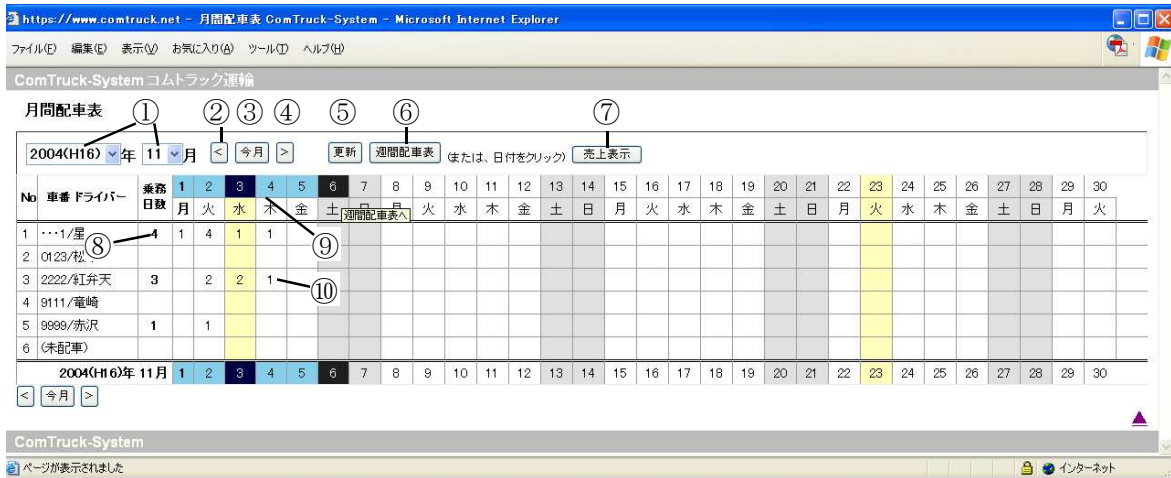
https://www.comtruck.net - 月間配車表 ComTruck-System - Microsoft Internet Explorer

ファイル(F) 編集(E) 表示(V) お気に入り(A) ツール(T) ヘルプ(H)

ComTruck-System コムトラック運輸

月間配車表 ① ② ③ ④ ⑤ ⑥ ⑦

2004(H16) 年 11 月 < 今月 > 更新 週間配車表 (または、日付をクリック) 売上表示

| No | 車番 ドライバー | 乗務日数 | 1 月 | 2 火 | 3 水 | 4 木 | 5 金 | 6 土 | 7 日 | 8 月 | 9 火 | 10 水 | 11 木 | 12 金 | 13 土 | 14 日 | 15 月 | 16 火 | 17 水 | 18 木 | 19 金 | 20 土 | 21 日 | 22 月 | 23 火 | 24 水 | 25 木 | 26 金 | 27 土 | 28 日 | 29 月 | 30 火 |
|---|---|---|---|---|---|---|---|---|---|---|---|---|---|---|---|---|---|---|---|---|---|---|---|---|---|---|---|---|---|---|---|---|
| 1 | ･･･1/星 | 4 | 1 | 4 | 1 | 1 | | | | | | | | | | | | | | | | | | | | | | | | | | |
| 2 | 0123/松 | | | | | | | | | | | | | | | | | | | | | | | | | | | | | | | |
| 3 | 2222/紅弁天 | 3 | | 2 | 2 | 1 | | | | | | | | | | | | | | | | | | | | | | | | | | |
| 4 | 9111/竜崎 | | | | | | | | | | | | | | | | | | | | | | | | | | | | | | | |
| 5 | 9999/赤沢 | 1 | | 1 | | | | | | | | | | | | | | | | | | | | | | | | | | | | |
| 6 | (未配車) | | | | | | | | | | | | | | | | | | | | | | | | | | | | | | | |

週間配車表へ

⑧ ⑨ ⑩

2004(H16)年 11月 1 2 3 4 5 6 7 8 9 10 11 12 13 14 15 16 17 18 19 20 21 22 23 24 25 26 27 28 29 30

< 今月 >

ComTruck-System

ページが表示されました インターネット